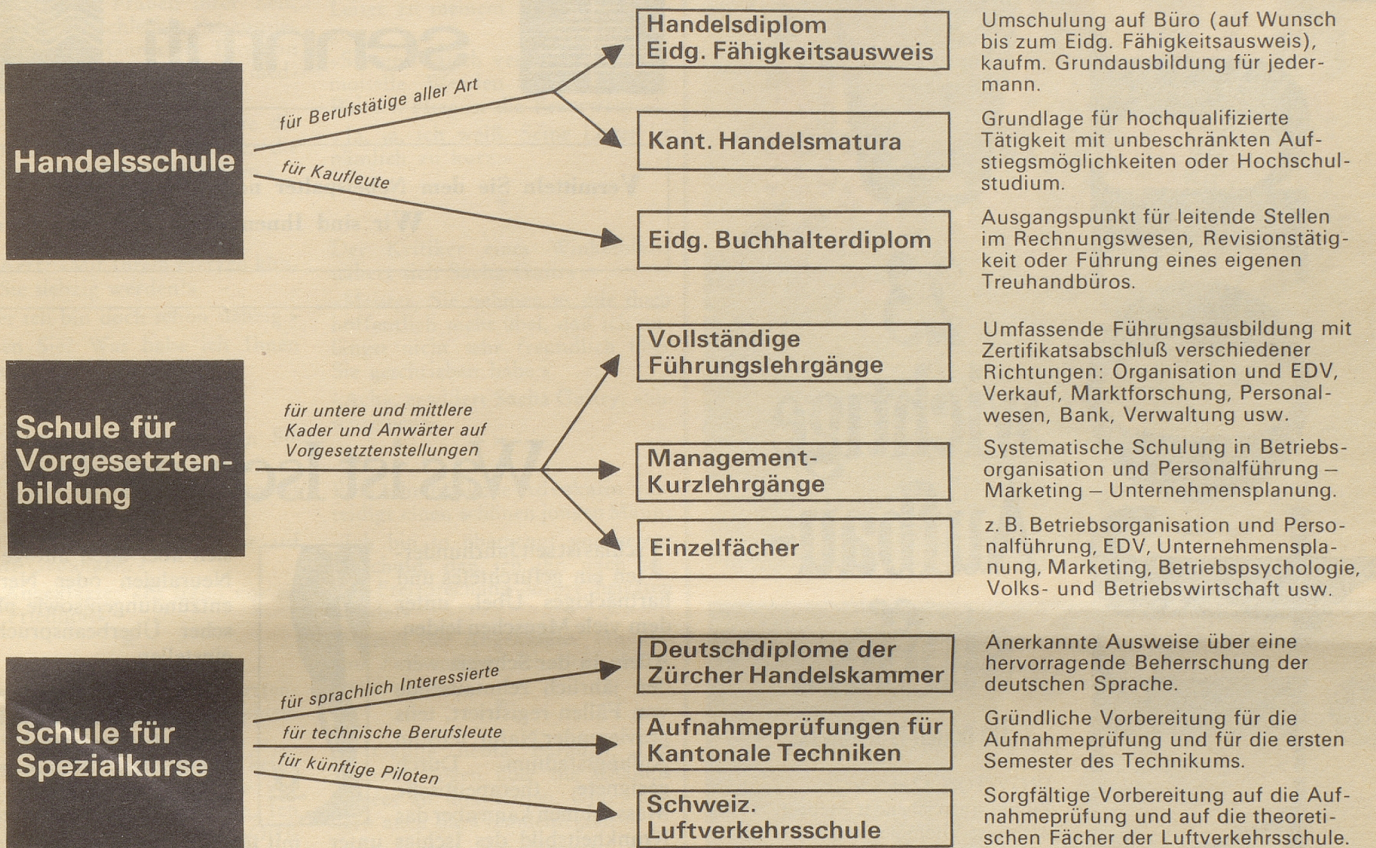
Handelsschule

für Berufstätige aller Art

für Kaufleute

Handelsdiplom
Eidg. Fähigkeitsausweis

Umschulung auf Büro (auf Wunsch bis zum Eidg. Fähigkeitsausweis), kaufm. Grundausbildung für jedermann.

Kant. Handelsmatura

Grundlage für hochqualifizierte Tätigkeit mit unbeschränkten Aufstiegsmöglichkeiten oder Hochschulstudium.

Eidg. Buchhalterdiplom

Ausgangspunkt für leitende Stellen im Rechnungswesen, Revisionstätigkeit oder Führung eines eigenen Treuhandbüros.

Schule für Vorgesetztenbildung

für untere und mittlere Kader und Anwärter auf Vorgesetztenstellungen

Vollständige Führungslehrgänge

Umfassende Führungsausbildung mit Zertifikatsabschluß verschiedener Richtungen: Organisation und EDV, Verkauf, Marktforschung, Personalwesen, Bank, Verwaltung usw.

Management-Kurzlehrgänge

Systematische Schulung in Betriebsorganisation und Personalführung – Marketing – Unternehmensplanung.

Einzelfächer

z. B. Betriebsorganisation und Personalführung, EDV, Unternehmensplanung, Marketing, Betriebspsychologie, Volks- und Betriebswirtschaft usw.

Schule für Spezialkurse

für sprachlich Interessierte

für technische Berufsleute

für künftige Piloten

Deutschdiplome der Zürcher Handelskammer

Anerkannte Ausweise über eine hervorragende Beherrschung der deutschen Sprache.

Aufnahmeprüfungen für Kantonale Techniken

Gründliche Vorbereitung für die Aufnahmeprüfung und für die ersten Semester des Technikums.

Schweiz. Luftverkehrsschule

Sorgfältige Vorbereitung auf die Aufnahmeprüfung und auf die theoretischen Fächer der Luftverkehrsschule.